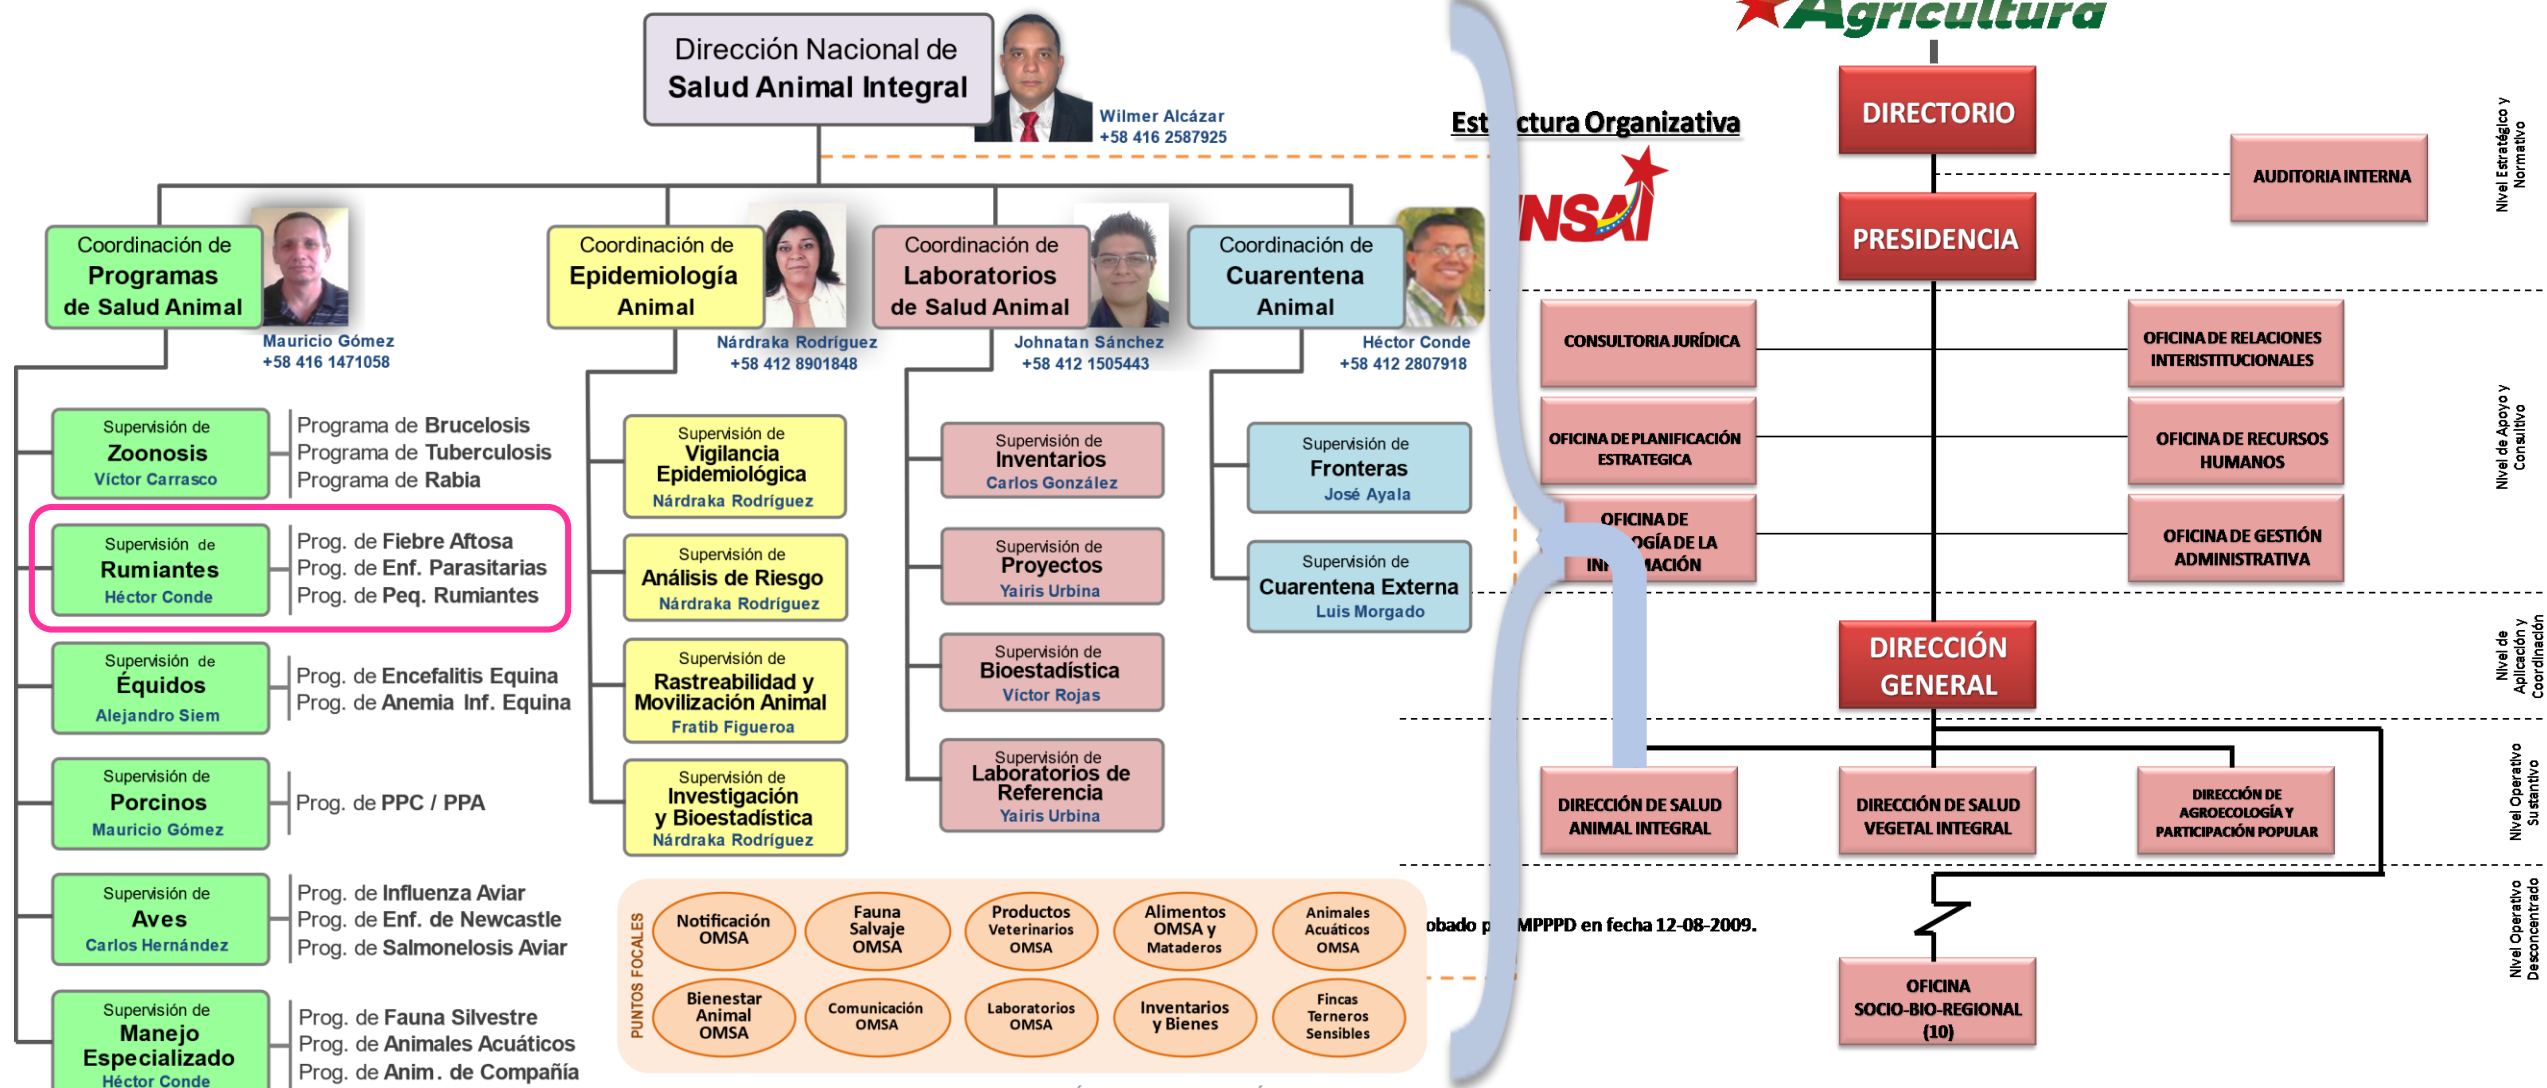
Dirección Nacional de Salud Animal Integral

Wilmer Alcázar
+58 416 2587925

Coordinación de Programas de Salud Animal
Mauricio Gómez
+58 416 1471058

Coordinación de Epidemiología Animal
Nárdraka Rodríguez
+58 412 8901848

Coordinación de Laboratorios de Salud Animal
Johnatan Sánchez
+58 412 1505443

Coordinación de Cuarentena Animal
Héctor Conde
+58 412 2807918

Supervisión de Zoonosis
Víctor Carrasco

Programa de Brucelosis
Programa de Tuberculosis
Programa de Rabia

Supervisión de Rumiantes
Héctor Conde

Prog. de Fiebre Aftosa
Prog. de Enf. Parasitarias
Prog. de Peq. Rumiantes

Supervisión de Équidos
Alejandro Siem

Prog. de Encefalitis Equina
Prog. de Anemia Inf. Equina

Supervisión de Porcinos
Mauricio Gómez

Prog. de PPC / PPA

Supervisión de Aves
Carlos Hernández

Prog. de Influenza Aviar
Prog. de Enf. de Newcastle
Prog. de Salmonelosis Aviar

Supervisión de Manejo Especializado
Héctor Conde

Prog. de Fauna Silvestre
Prog. de Animales Acuáticos
Prog. de Anim. de Compañía

Supervisión de Vigilancia Epidemiológica
Nárdraka Rodríguez

Supervisión de Análisis de Riesgo
Nárdraka Rodríguez

Supervisión de Rastreabilidad y Movilización Animal
Fratib Figueroa

Supervisión de Investigación y Bioestadística
Nárdraka Rodríguez

Supervisión de Inventarios
Carlos González

Supervisión de Proyectos
Yairis Urbina

Supervisión de Bioestadística
Víctor Rojas

Supervisión de Laboratorios de Referencia
Yairis Urbina

Supervisión de Fronteras
José Ayala

Supervisión de Cuarentena Externa
Luis Morgado

PUNTOS FOCALES
Notificación OMSA
Fauna Salvaje OMSA
Productos Veterinarios OMSA
Alimentos OMSA y Mataderos
Animales Acuáticos OMSA
Bienestar Animal OMSA
Comunicación OMSA
Laboratorios OMSA
Inventarios y Bienes
Fincas Terneros Sensibles

Agricultura
Est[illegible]ctura Organizativa
INSAI

DIRECTORIO
AUDITORIA INTERNA
PRESIDENCIA
CONSULTORIA JURÍDICA
OFICINA DE RELACIONES INTERINSTITUCIONALES
OFICINA DE PLANIFICACIÓN ESTRATEGICA
OFICINA DE RECURSOS HUMANOS
OFICINA DE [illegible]OGÍA DE LA IN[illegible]MACIÓN
OFICINA DE GESTIÓN ADMINISTRATIVA
DIRECCIÓN GENERAL
DIRECCIÓN DE SALUD ANIMAL INTEGRAL
DIRECCIÓN DE SALUD VEGETAL INTEGRAL
DIRECCIÓN DE AGROECOLOGÍA Y PARTICIPACIÓN POPULAR
OFICINA SOCIO-BIO-REGIONAL (10)

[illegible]obado p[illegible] MPPPD en fecha 12-08-2009.

Nivel Estratégico y Normativo
Nivel de Apoyo y Consultivo
Nivel de Aplicación y Coordinación
Nivel Operativo Sustantivo
Nivel Operativo Desconcentrado